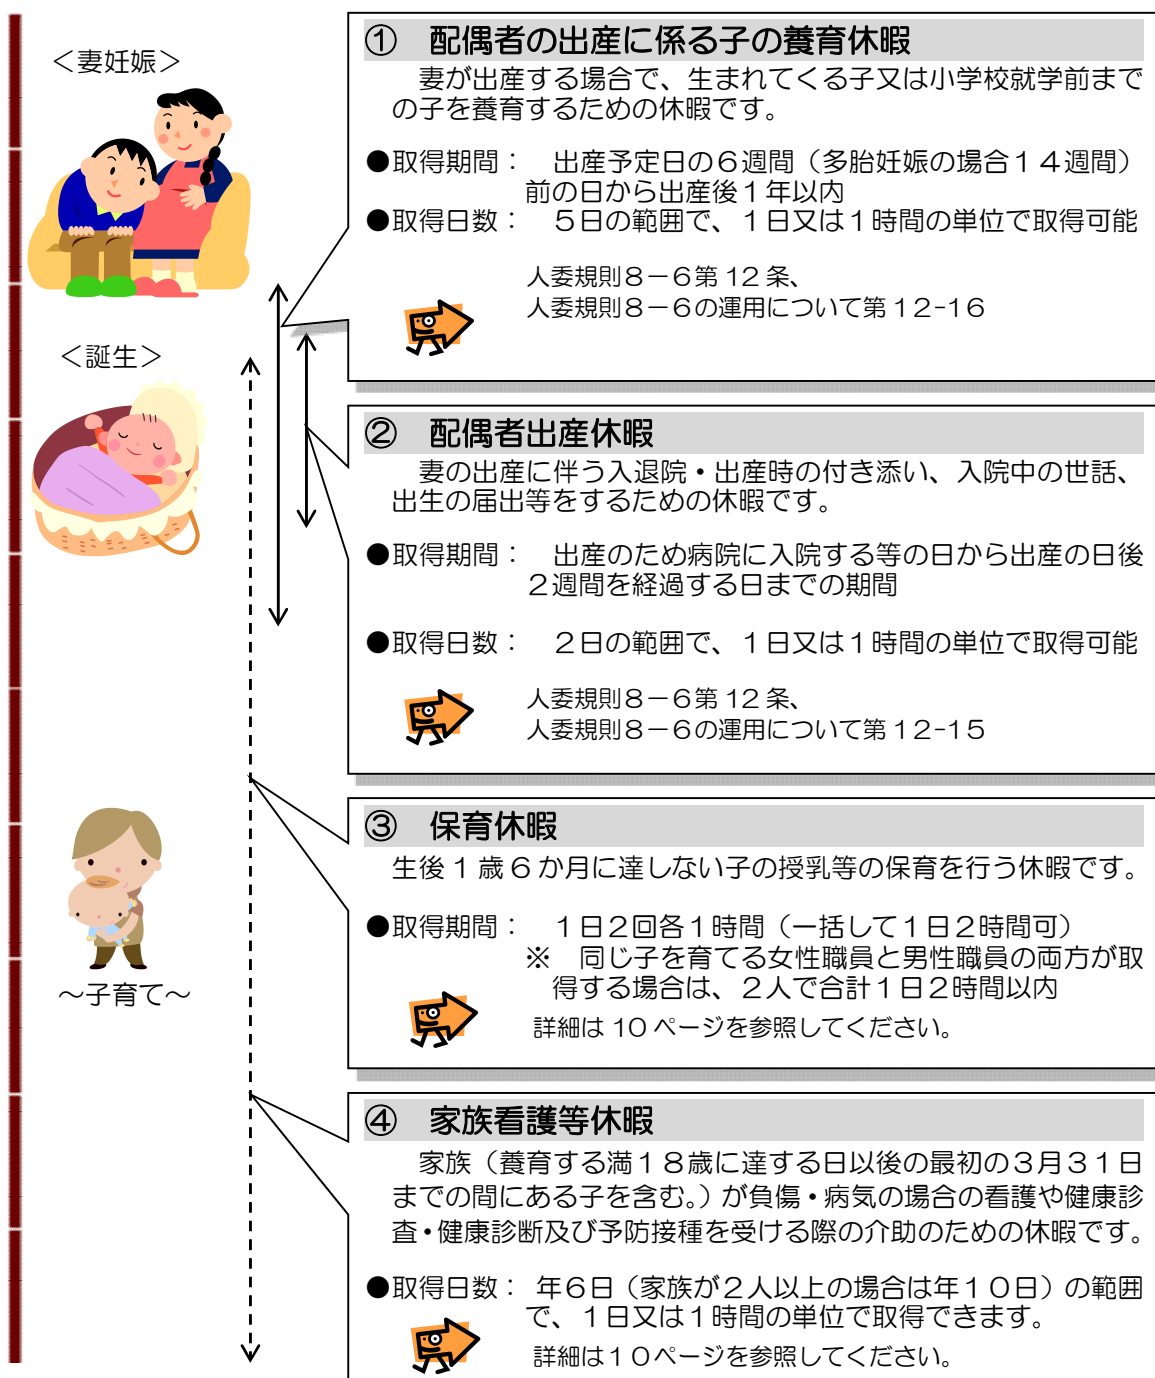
<妻妊娠>

<誕生>

〜子育て〜

① 配偶者の出産に係る子の養育休暇

妻が出産する場合で、生まれてくる子又は小学校就学前までの子を養育するための休暇です。

●取得期間： 出産予定日の６週間（多胎妊娠の場合１４週間）前の日から出産後１年以内
●取得日数： ５日の範囲で、１日又は１時間の単位で取得可能

人委規則８－６第 12 条、
人委規則８－６の運用について第 12-16

② 配偶者出産休暇

妻の出産に伴う入退院・出産時の付き添い、入院中の世話、出生の届出等をするための休暇です。

●取得期間： 出産のため病院に入院する等の日から出産の日後２週間を経過する日までの期間

●取得日数： ２日の範囲で、１日又は１時間の単位で取得可能

人委規則８－６第 12 条、
人委規則８－６の運用について第 12-15

③ 保育休暇

生後１歳６か月に達しない子の授乳等の保育を行う休暇です。

●取得期間： １日２回各１時間（一括して１日２時間可）
※ 同じ子を育てる女性職員と男性職員の両方が取得する場合は、２人で合計１日２時間以内

詳細は 10 ページを参照してください。

④ 家族看護等休暇

家族（養育する満１８歳に達する日以後の最初の３月３１日までの間にある子を含む。）が負傷・病気の場合の看護や健康診査・健康診断及び予防接種を受ける際の介助のための休暇です。

●取得日数： 年６日（家族が２人以上の場合は年１０日）の範囲で、１日又は１時間の単位で取得できます。

詳細は１０ページを参照してください。